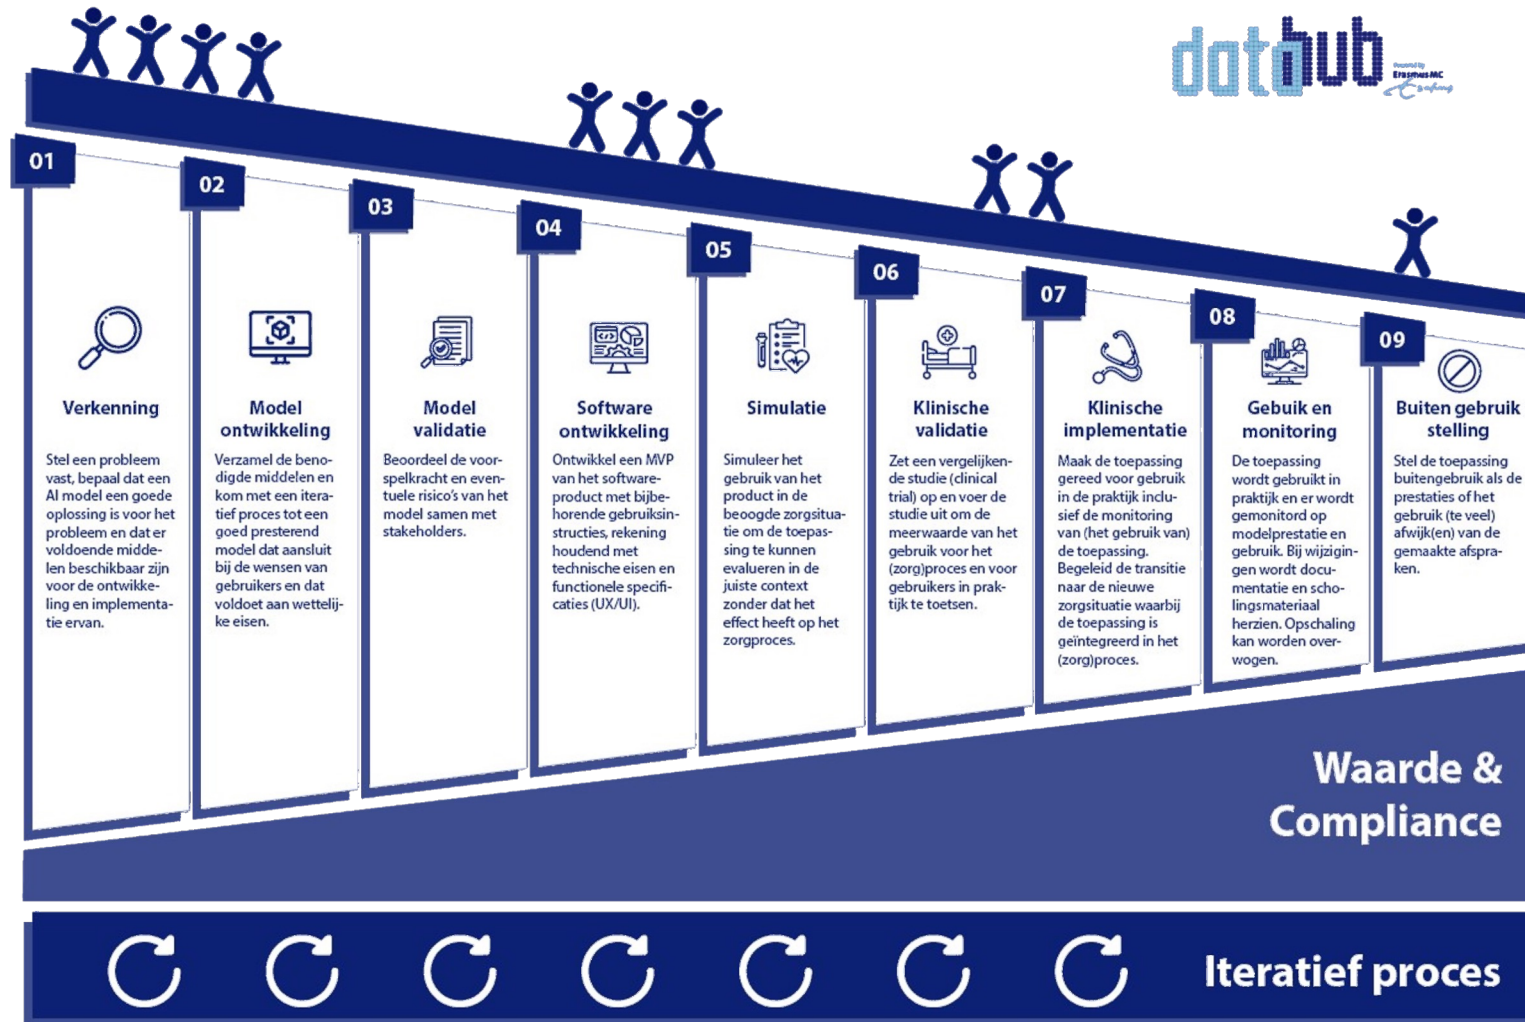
datahub
Powered by Erasmus MC

01
Verkenning
Stel een probleem vast, bepaal dat een AI model een goede oplossing is voor het probleem en dat er voldoende middelen beschikbaar zijn voor de ontwikkeling en implementatie ervan.

02
Model ontwikkeling
Verzamel de benodigde middelen en kom met een iteratief proces tot een goed presterend model dat aansluit bij de wensen van gebruikers en dat voldoet aan wettelijke eisen.

03
Model validatie
Beoordeel de voorspelkracht en eventuele risico's van het model samen met stakeholders.

04
Software ontwikkeling
Ontwikkel een MVP van het softwareproduct met bijbehorende gebruiksinstructies, rekening houdend met technische eisen en functionele specificaties (UX/UI).

05
Simulatie
Simuleer het gebruik van het product in de beoogde zorgsituatie om de toepassing te kunnen evalueren in de juiste context zonder dat het effect heeft op het zorgproces.

06
Klinische validatie
Zet een vergelijkende studie (clinical trial) op en voer de studie uit om de meerwaarde van het gebruik voor het (zorg)proces en voor gebruikers in praktijk te toetsen.

07
Klinische implementatie
Maak de toepassing gereed voor gebruik in de praktijk inclusief de monitoring van (het gebruik van) de toepassing. Begeleid de transitie naar de nieuwe zorgsituatie waarbij de toepassing is geïntegreerd in het (zorg)proces.

08
Gebuik en monitoring
De toepassing wordt gebruikt in praktijk en er wordt gemonitord op modelprestatie en gebruik. Bij wijzigingen wordt documentatie en scholingsmateriaal herzien. Opschaling kan worden overwogen.

09
Buiten gebruik stelling
Stel de toepassing buitengebruik als de prestaties of het gebruik (te veel) afwijk(en) van de gemaakte afspraken.

Waarde & Compliance

Iteratief proces